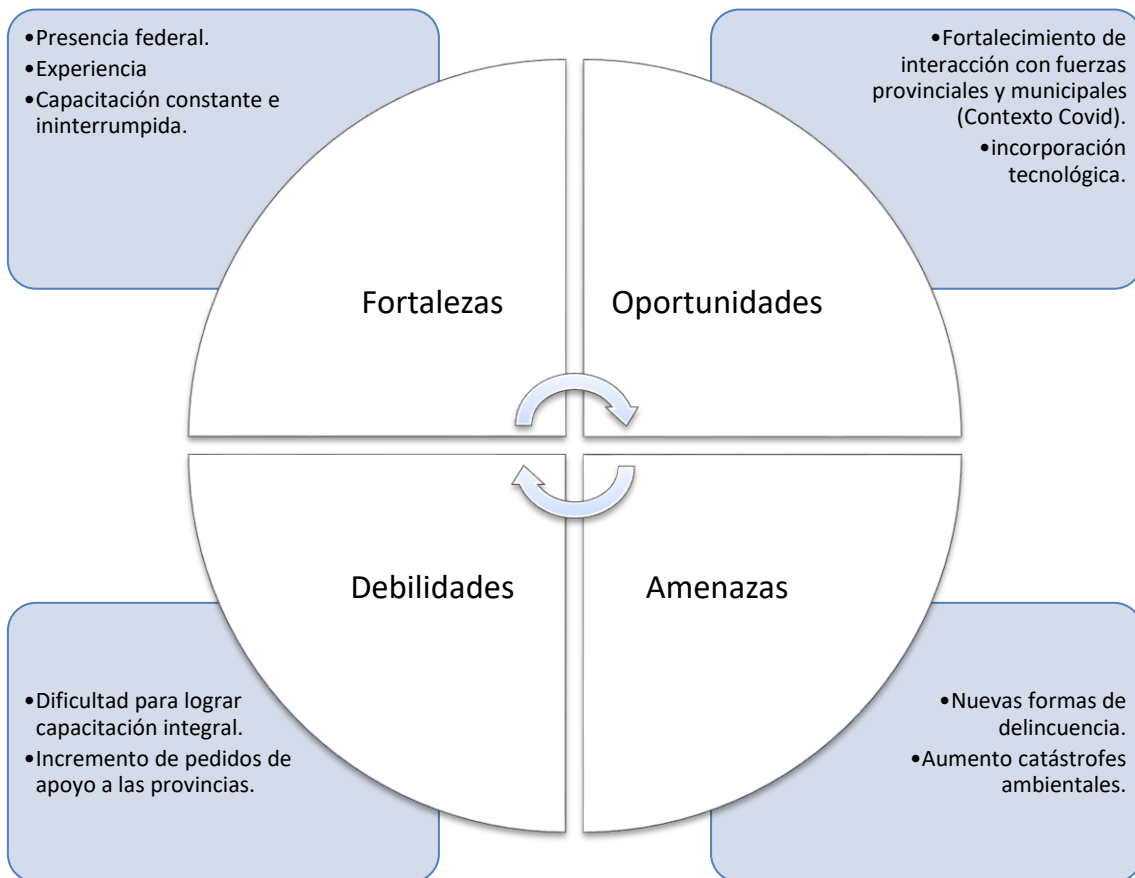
•Presencia federal.
•Experiencia
•Capacitación constante e ininterrumpida.

•Fortalecimiento de interacción con fuerzas provinciales y municipales (Contexto Covid).
•incorporación tecnológica.

Fortalezas

Oportunidades

Debilidades

Amenazas

•Dificultad para lograr capacitación integral.
•Incremento de pedidos de apoyo a las provincias.

•Nuevas formas de delincuencia.
•Aumento catástrofes ambientales.